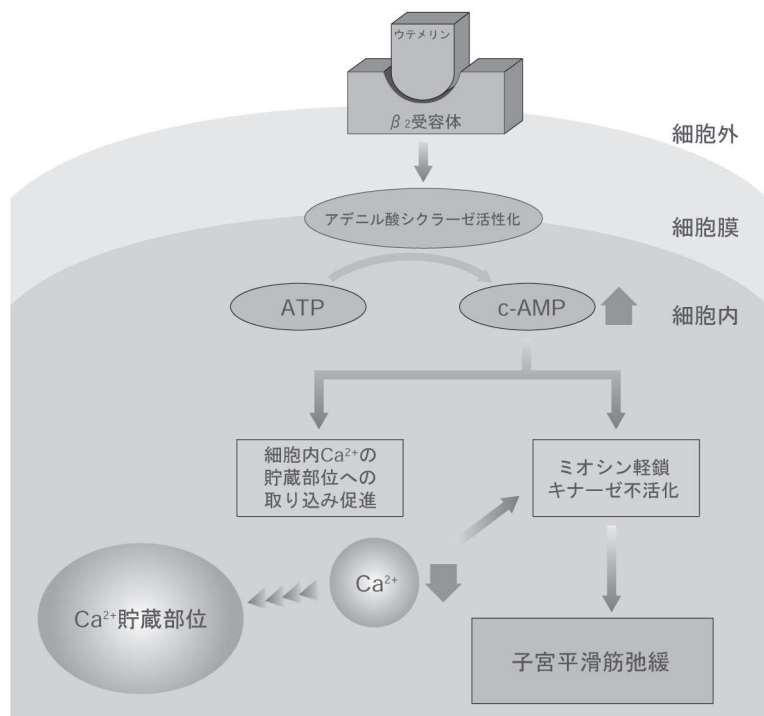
ウテメリン

$\beta_2$受容体

細胞外

アデニル酸シクラーゼ活性化

細胞膜

ATP

c-AMP

細胞内

細胞内$Ca^{2+}$の貯蔵部位への取り込み促進

ミオシン軽鎖キナーゼ不活化

$Ca^{2+}$

$Ca^{2+}$貯蔵部位

子宮平滑筋弛緩